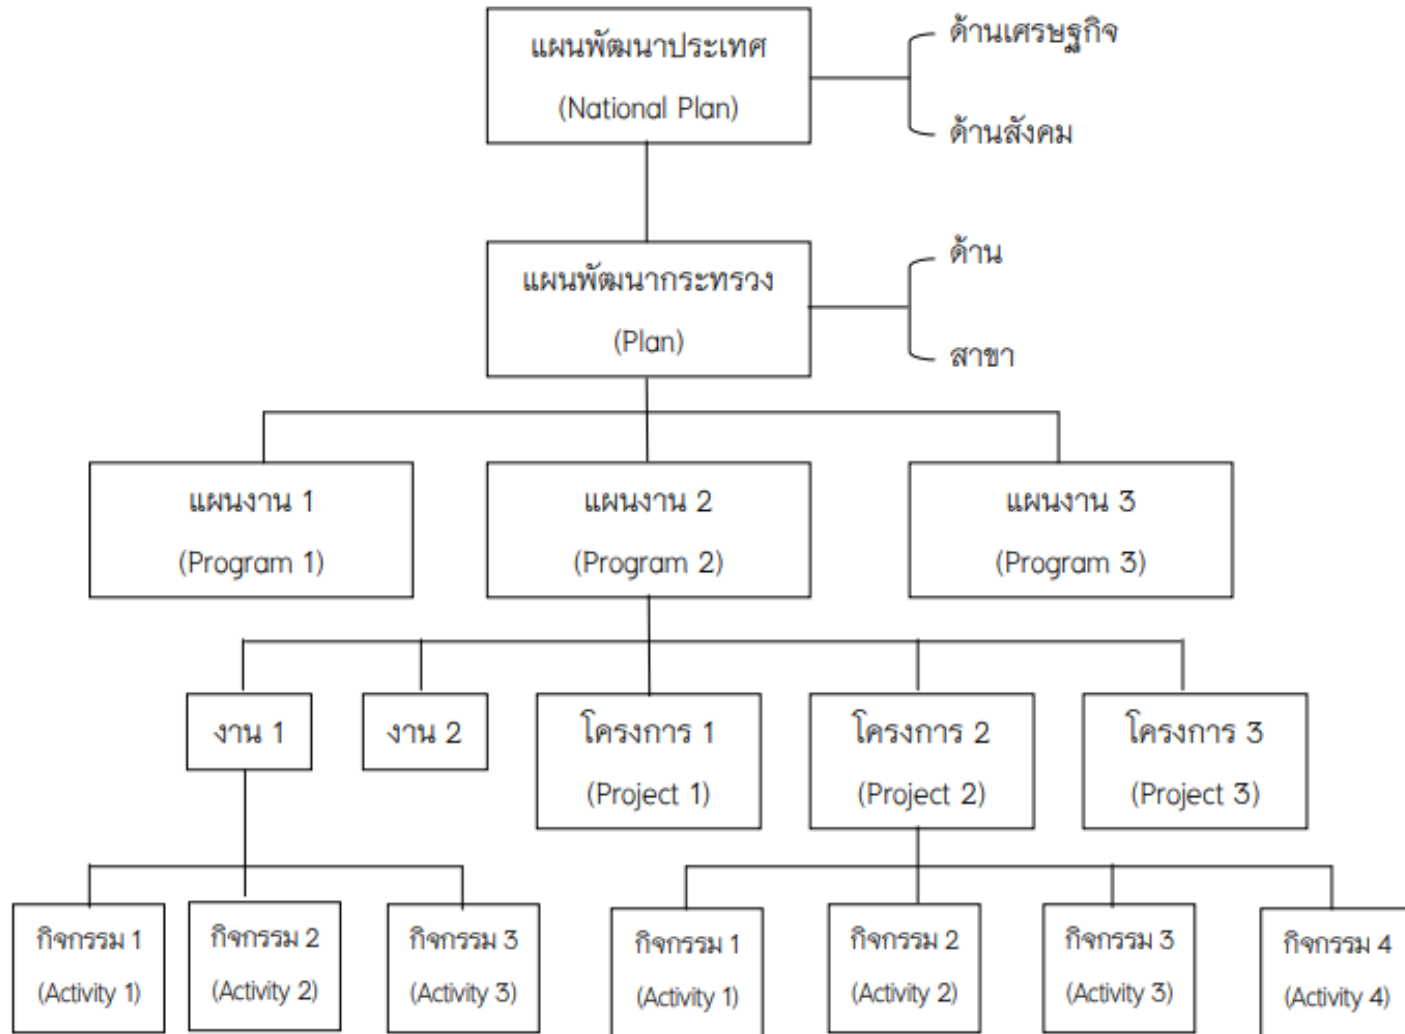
แผนพัฒนาประเทศ
(National Plan)

ด้านเศรษฐกิจ
ด้านสังคม

แผนพัฒนากระทรวง
(Plan)

ด้าน
สาขา

แผนงาน 1
(Program 1)

แผนงาน 2
(Program 2)

แผนงาน 3
(Program 3)

งาน 1

งาน 2

โครงการ 1
(Project 1)

โครงการ 2
(Project 2)

โครงการ 3
(Project 3)

กิจกรรม 1
(Activity 1)

กิจกรรม 2
(Activity 2)

กิจกรรม 3
(Activity 3)

กิจกรรม 1
(Activity 1)

กิจกรรม 2
(Activity 2)

กิจกรรม 3
(Activity 3)

กิจกรรม 4
(Activity 4)